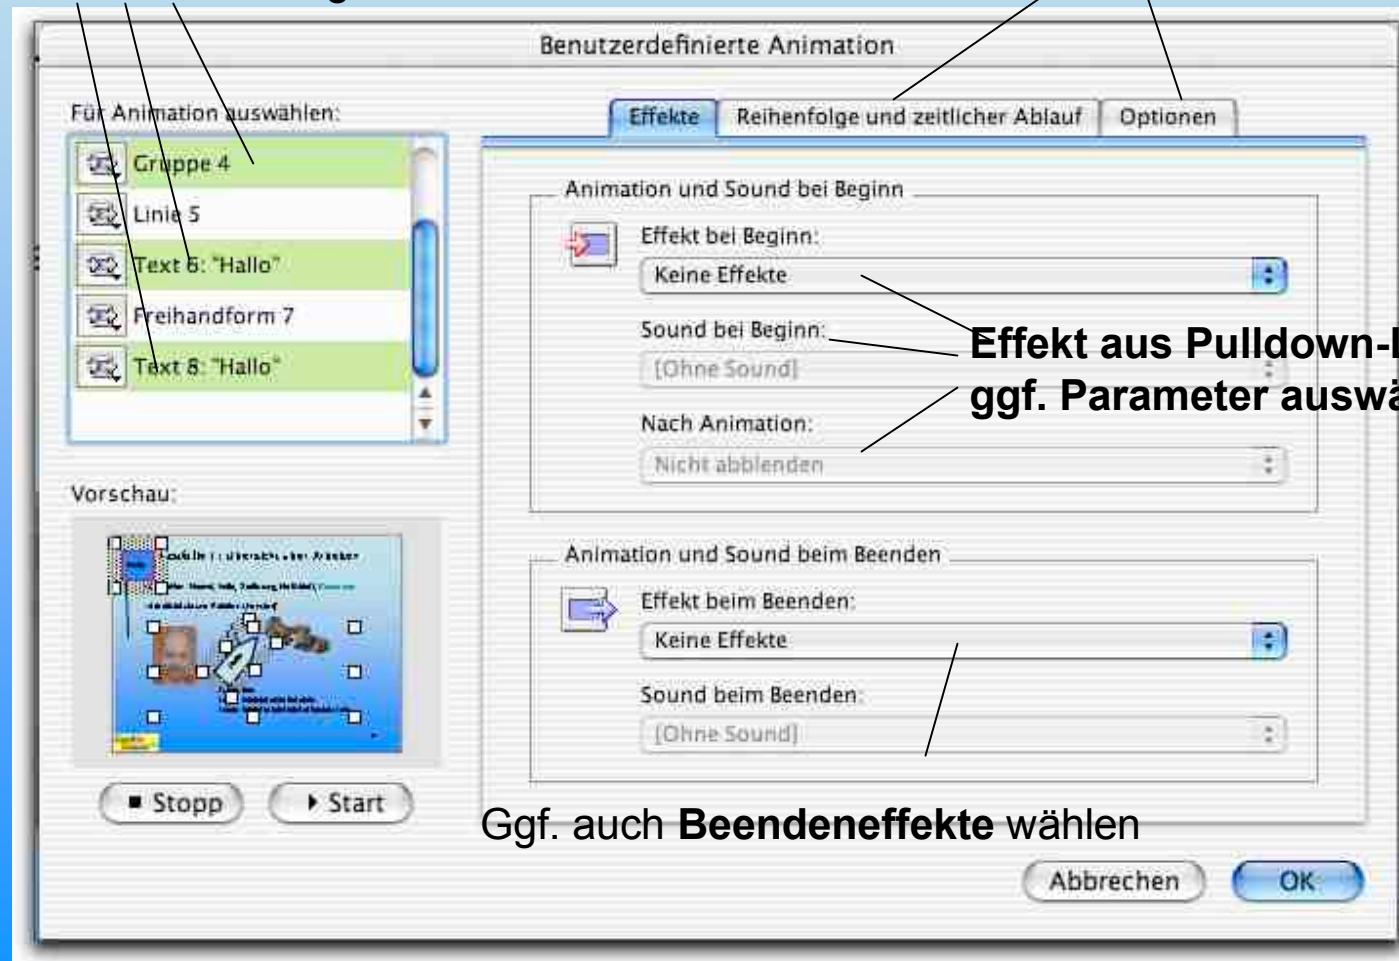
Benutzerdefinierte Animation

Für Animation auswählen:

Gruppe 4
Linie 5
Text 6: "Hallo"
Freihandform 7
Text 8: "Hallo"

Vorschau:

Stopp
Start

Effekte
Reihenfolge und zeitlicher Ablauf
Optionen

Animation und Sound bei Beginn

Effekt bei Beginn:
Keine Effekte
Sound bei Beginn:
[Ohne Sound]
Nach Animation:
Nicht abblenden

**Effekt aus Pulldown-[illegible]**
**ggf. Parameter auswä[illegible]**

Animation und Sound beim Beenden

Effekt beim Beenden:
Keine Effekte
Sound beim Beenden:
[Ohne Sound]

Ggf. auch **Beendeneffekte** wählen

Abbrechen
OK